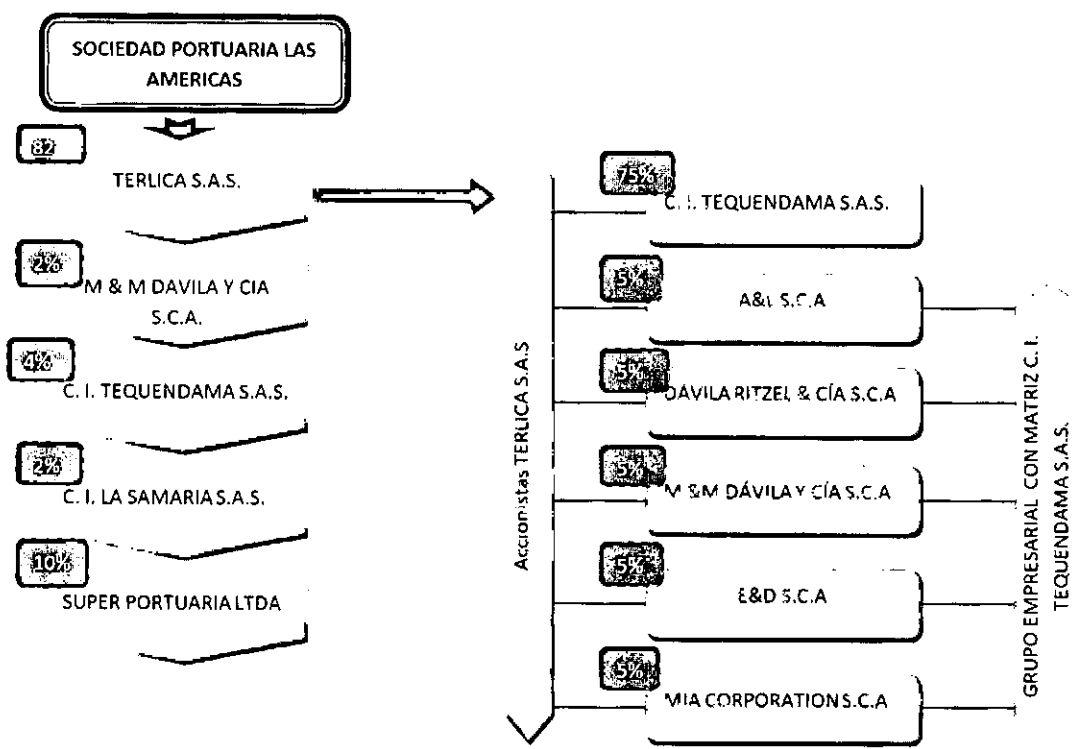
SOCIEDAD PORTUARIA LAS AMERICAS

82

TERLICA S.A.S.

2%

M & M DAVILA Y CIA S.C.A.

4%

C. I. TEQUENDAMA S.A.S.

2%

C. I. LA SAMARIA S.A.S.

10%

SUPER PORTUARIA LTDA

Accionistas TERLICA S.A.S

75%

C. I. TEQUENDAMA S.A.S.

5%

A&L S.C.A

5%

DÁVILA RITZEL & CÍA S.C.A

5%

M &M DÁVILA Y CÍA S.C.A

5%

E&D S.C.A

5%

MIA CORPORATION S.C.A

GRUPO EMPRESARIAL CON MATRIZ C. I. TEQUENDAMA S.A.S.